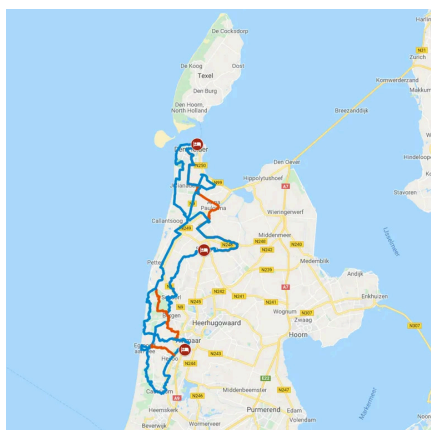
De Cocksdorp
De Koog
Oost
Texel
Den Burg
Den Hoorn, North-Holland
Den Helder
Den Oever
Hippolytushoef
Callantsoog
Wieringerwerf
Middenmeer
Medemblik
Petten
Heerhugowaard
Hoorn
Andijk
Enkhuizen
Wognum
Zwaag
Alkmaar
Heiloo
Egmond aan Zee
Castricum
Heemskerk
Beverwijk
Middenbeemster
Purmerend
Edam
Volendam
Wormerveer
Kornwerderzand
Makkum
Breezanddijk
Hindeloopen
Stavoren
Markermeer
IJsselmeer
A7
N99
N250
N241
N240
N242
N245
N302
N307
N247
N244
N248
N9
A9